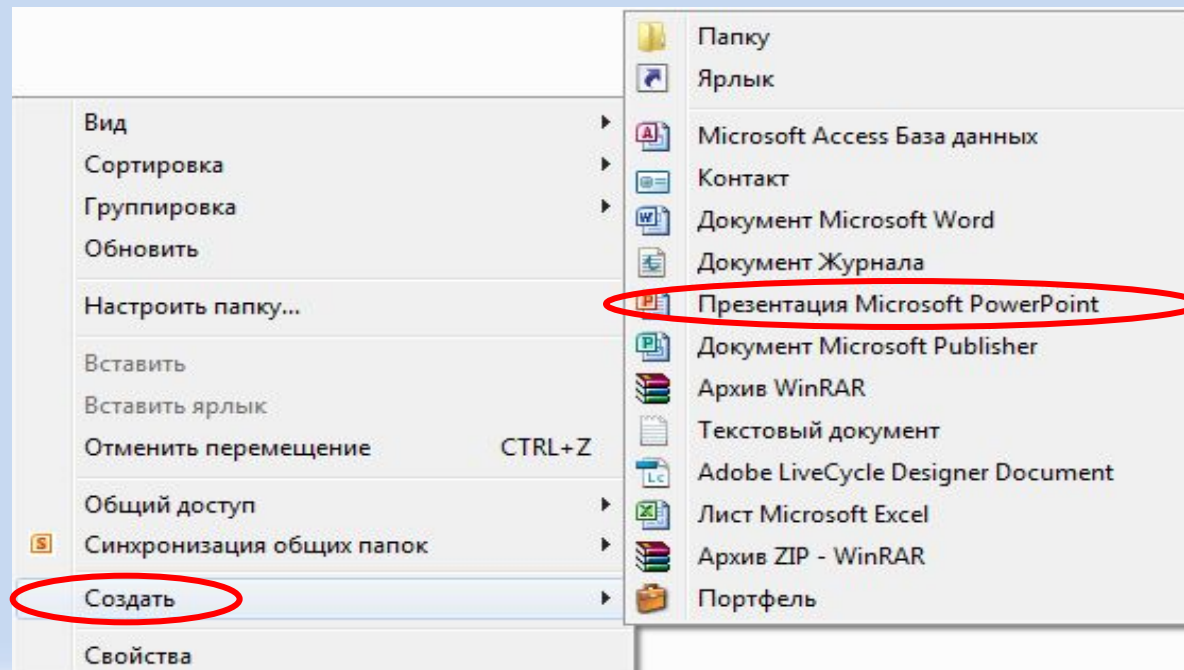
Вид
Сортировка
Группировка
Обновить

Настроить папку...

Вставить
Вставить ярлык
Отменить перемещение CTRL+Z

Общий доступ
Синхронизация общих папок

Создать

Свойства

Папку
Ярлык

Microsoft Access База данных
Контакт
Документ Microsoft Word
Документ Журнала
Презентация Microsoft PowerPoint
Документ Microsoft Publisher
Архив WinRAR
Текстовый документ
Adobe LiveCycle Designer Document
Лист Microsoft Excel
Архив ZIP - WinRAR
Портфель